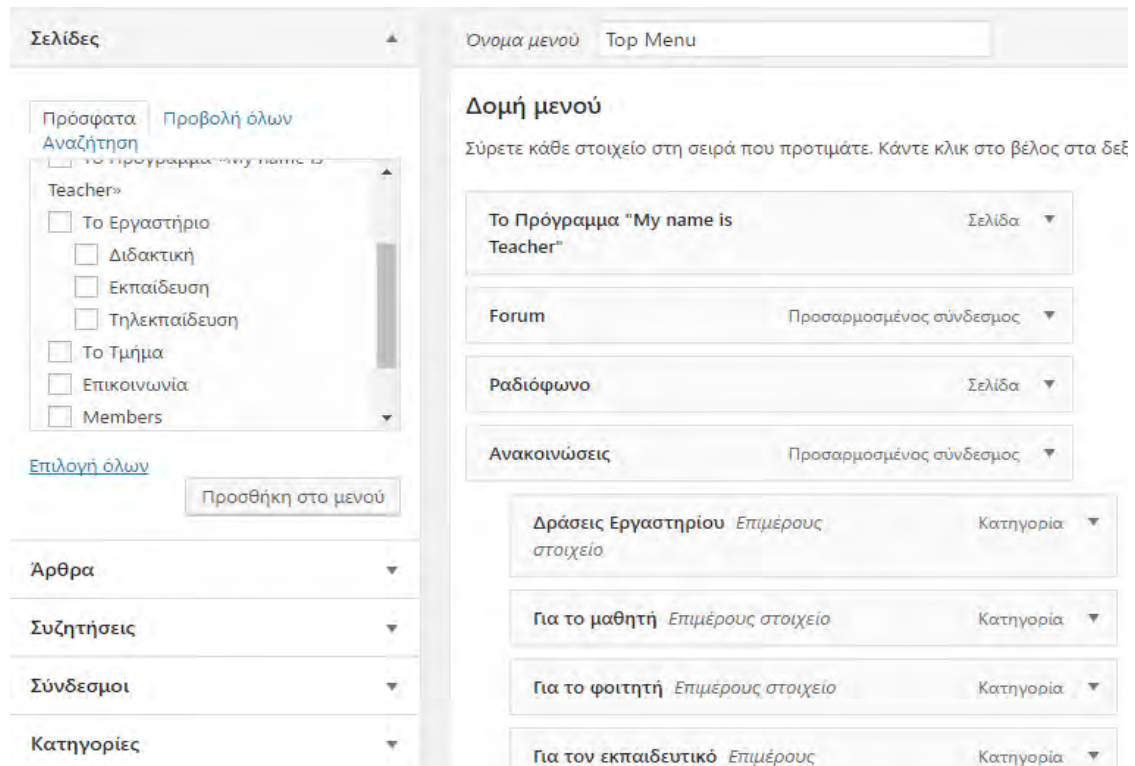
Σελίδες

Πρόσφατα Προβολή όλων Αναζήτηση

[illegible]

Teacher»

Το Εργαστήριο

Διδακτική

Εκπαίδευση

Τηλεκπαίδευση

Το Τμήμα

Επικοινωνία

Members

Επιλογή όλων

Προσθήκη στο μενού

Άρθρα

Συζητήσεις

Σύνδεσμοι

Κατηγορίες

Όνομα μενού Top Menu

Δομή μενού

Σύρετε κάθε στοιχείο στη σειρά που προτιμάτε. Κάντε κλικ στο βέλος στα δεξ

Το Πρόγραμμα "My name is Teacher" Σελίδα

Forum Προσαρμοσμένος σύνδεσμος

Ραδιόφωνο Σελίδα

Ανακοινώσεις Προσαρμοσμένος σύνδεσμος

Δράσεις Εργαστηρίου Επιμέρους στοιχείο Κατηγορία

Για το μαθητή Επιμέρους στοιχείο Κατηγορία

Για το φοιτητή Επιμέρους στοιχείο Κατηγορία

Για τον εκπαιδευτικό Επιμέρους Κατηγορία